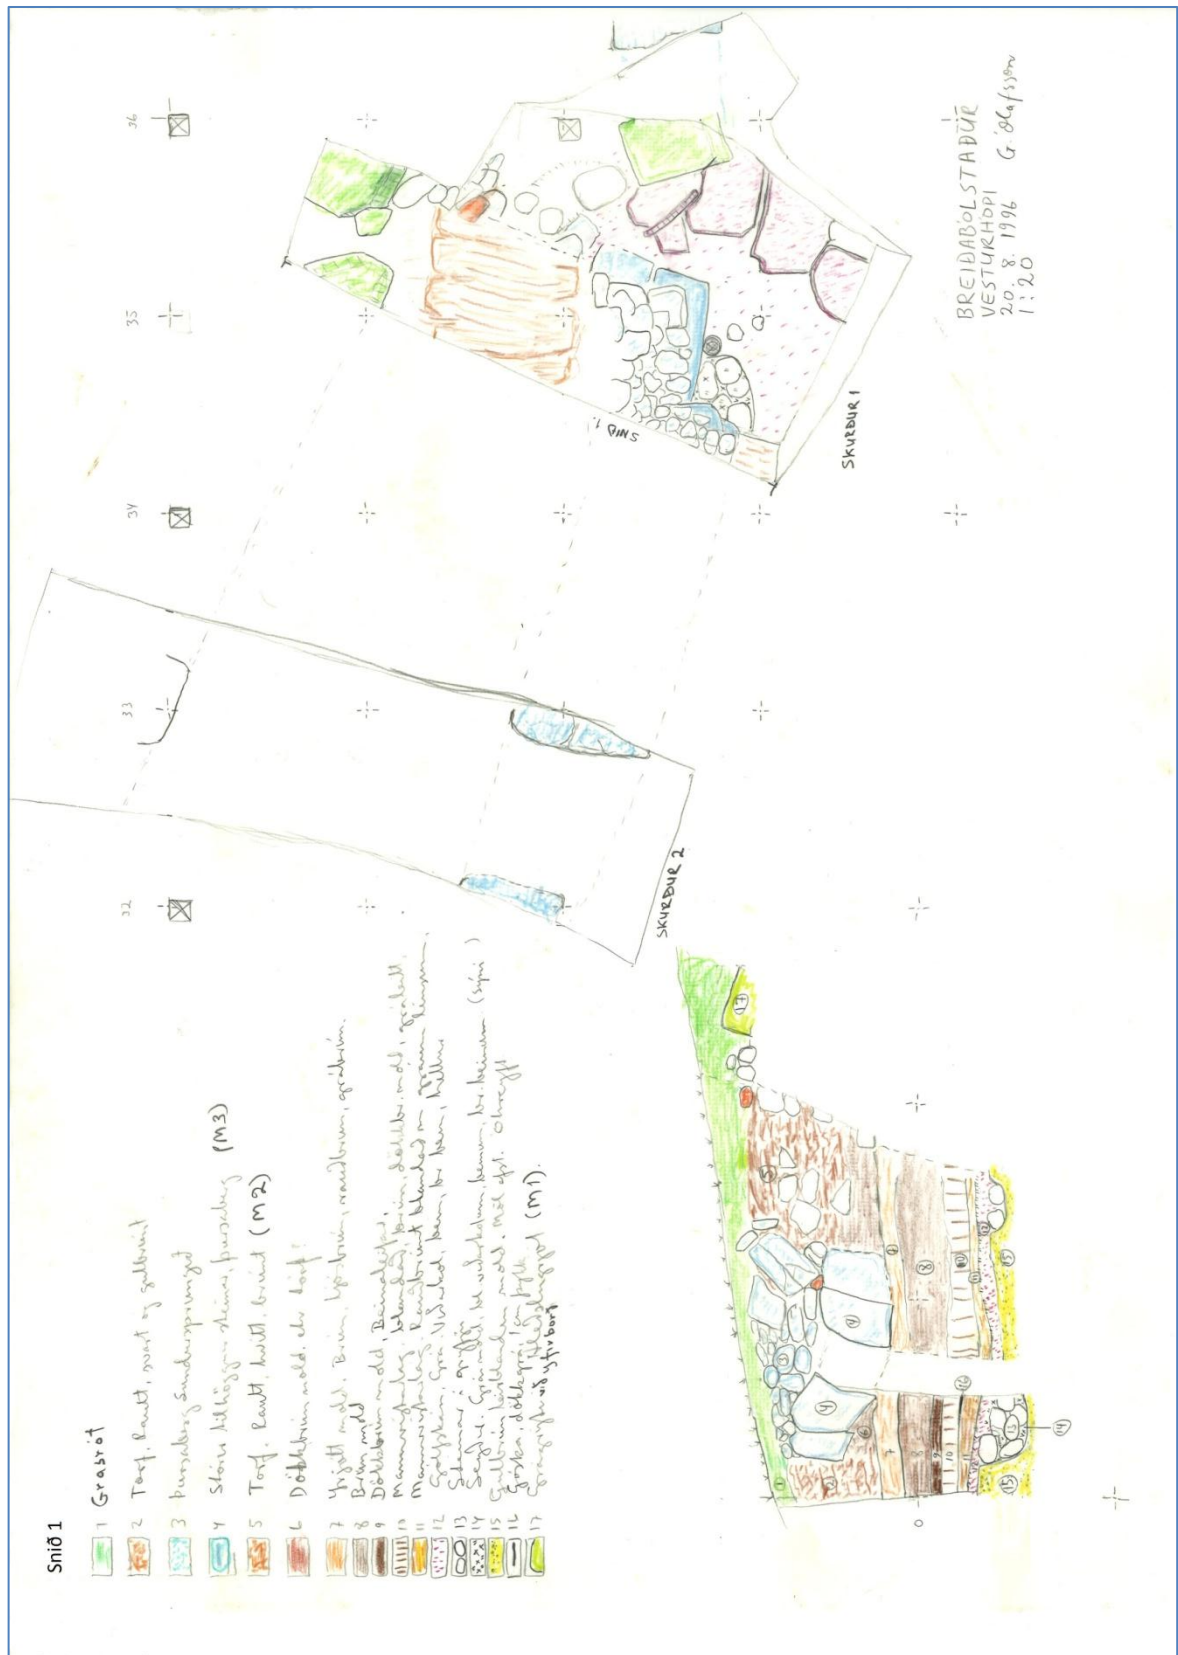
Snið 1

1 Grasrót
2 Torf, Rautt, svart og gulbrúnt
3 Fursaleg, Sandur, sprungið
4 Stórir hillugrjón steinar, fursaleg (M3)
5 Torf, Rautt, hvítt, brúnt (M2)
6 Dökkbrún mold, dálítið laust
7 Ljósbrún mold. Brún, ljósbrún, rauðbrún, grábrún,
8 Brún mold
9 Dökkbrún mold, Bein, viðarkol,
10 Mannvistarlag, blandað, brún, dökkbrún mold, gulbrúnt
11 Mannvistarlag, Rauðbrúnt blandað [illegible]
12 Gjóska, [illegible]
13 Steinar, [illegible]
14 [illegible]
15 Gulbrúnt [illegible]
16 Gjóska, dökkgrá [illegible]
17 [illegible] (M1)

32 33 34 35 36

SKURÐUR 2
SKURÐUR 1
SNIÐ 1

BREIÐABÓLSTAÐUR
VESTURHÓPI
20. 8. 1996 G. Ólafsson
1:20

0